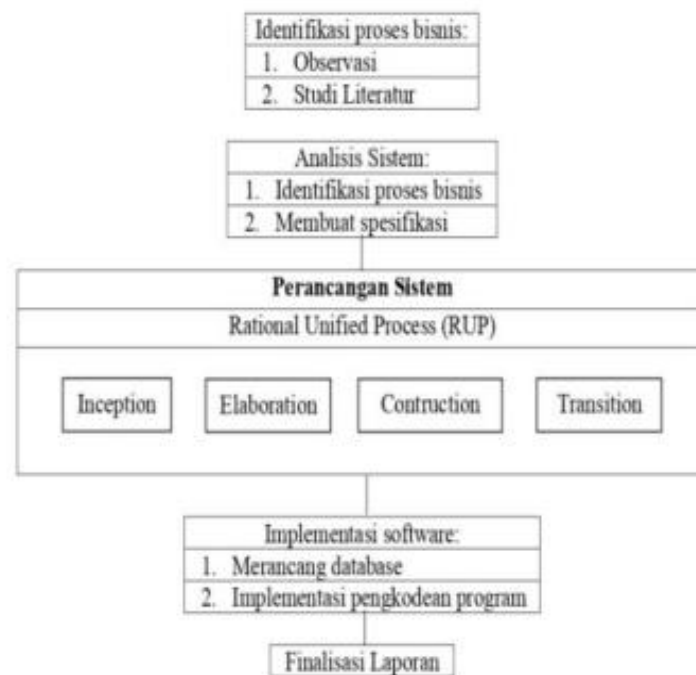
Identifikasi proses bisnis:
1. Observasi
2. Studi Literatur

Analisis Sistem:
1. Identifikasi proses bisnis
2. Membuat spesifikasi

**Perancangan Sistem**
Rational Unified Process (RUP)

Inception

Elaboration

Contruction

Transition

Implementasi software:
1. Merancang database
2. Implementasi pengkodean program

Finalisasi Laporan